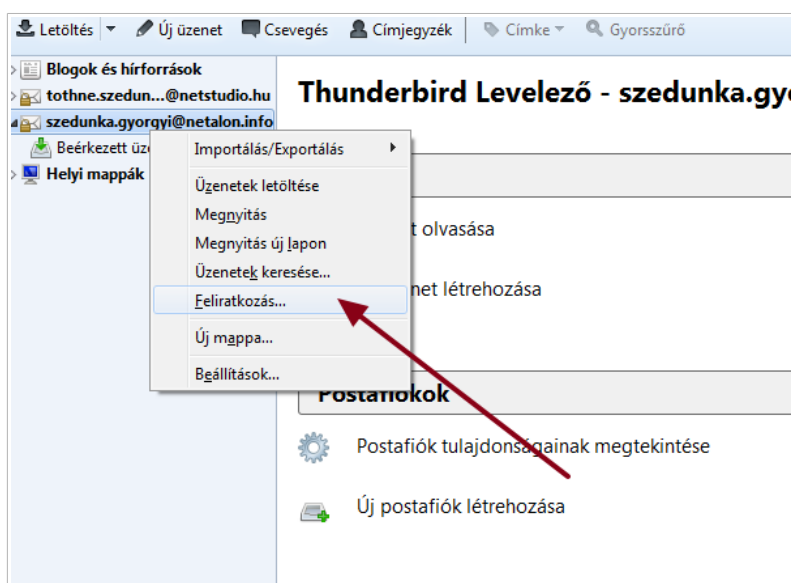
Letöltés | Új üzenet | Csevegés | Címjegyzék | Címke | Gyorsszűrő

Blogok és hírforrások
tothne.szedun...@netstudio.hu
szedunka.gyorgyi@netalon.info
Beérkezett üz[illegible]
Helyi mappák

Importálás/Exportálás
Üzenetek letöltése
Megnyitás
Megnyitás új lapon
Üzenetek keresése...
Feliratkozás...
Új mappa...
Beállítások...

Thunderbird Levelező - szedunka.gy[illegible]

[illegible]t olvasása
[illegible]net létrehozása

Postafiókok

Postafiók tulajdonságainak megtekintése
Új postafiók létrehozása